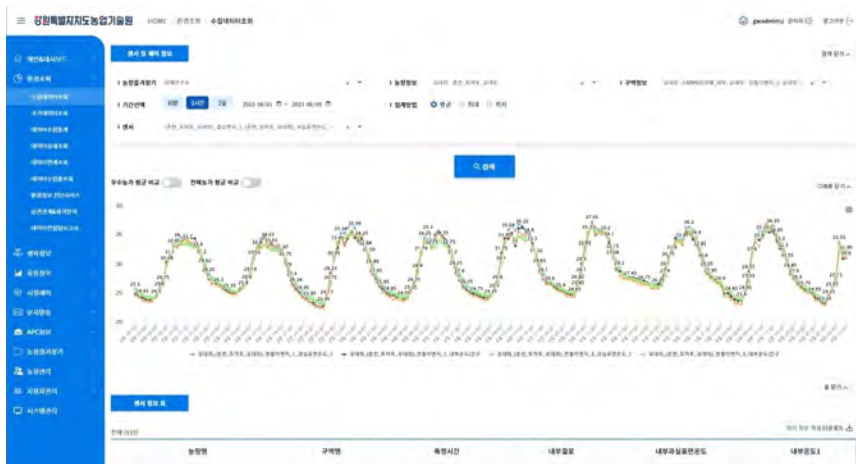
≡ 강원특별자치도농업기술원 HOME 환경조회 수집데이터조회

gasdmin 관리자 로그아웃

센서 및 계측 정보

접기

| 농업경영체 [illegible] | 농장정보 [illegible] | 구역정보 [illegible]
| 기간선택 1주 1개월 3일 2023-06-01 ~ 2023-06-09 | 집계방법 ● 평균 ○ 최대 ○ 최저
| 센서 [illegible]

Q 검색

우수농가 평균 비교 전체농가 평균 비교

그래프 접기

35
30
25
20

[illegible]

표 접기

센서 정보 표

전체 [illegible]

| 농장명 | 구역명 | 측정시간 | 내부결로 | 내부과실표면온도 | 내부온도1 |
|---|---|---|---|---|---|